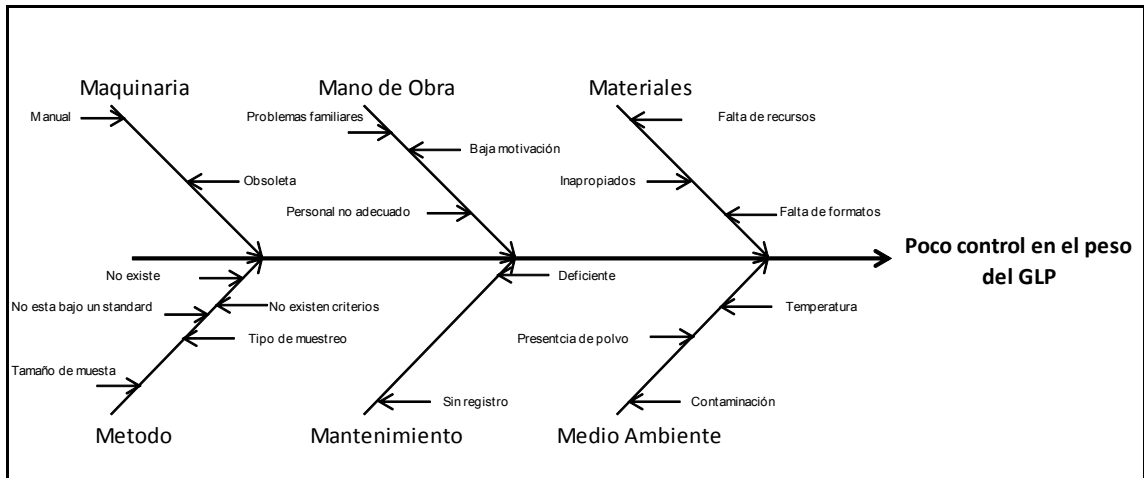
Maquinaria

Manual

Obsoleta

Mano de Obra

Problemas familiares

Baja motivación

Personal no adecuado

Materiales

Falta de recursos

Inapropiados

Falta de formatos

Poco control en el peso del GLP

No existe

No esta bajo un standard

No existen criterios

Tipo de muestreo

Tamaño de muesta

Metodo

Deficiente

Sin registro

Mantenimiento

Temperatura

Presentcia de polvo

Contaminación

Medio Ambiente